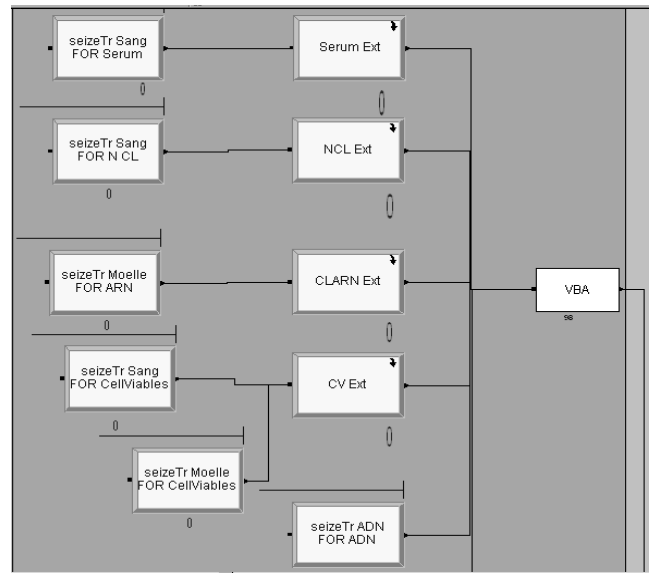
seizeTr Sang FOR Serum

0

Serum Ext

0

seizeTr Sang FOR N CL

0

NCL Ext

0

seizeTr Moelle FOR ARN

0

CLARN Ext

0

VBA

98

seizeTr Sang FOR CellViables

0

CV Ext

0

seizeTr Moelle FOR CellViables

0

seizeTr ADN FOR ADN